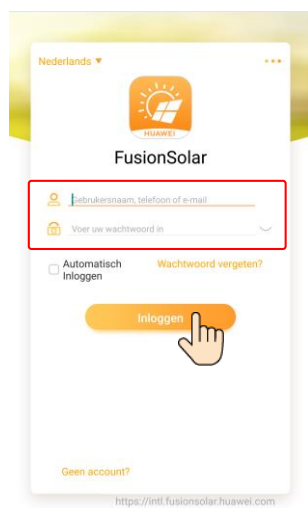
Nederlands ▼

•••

HUAWEI

FusionSolar

Gebrukersnaam, telefoon of e-mail

Voer uw wachtwoord in

Automatisch Inloggen

Wachtwoord vergeten?

Inloggen

Geen account?

https://intl.fusionsolar.huawei.com